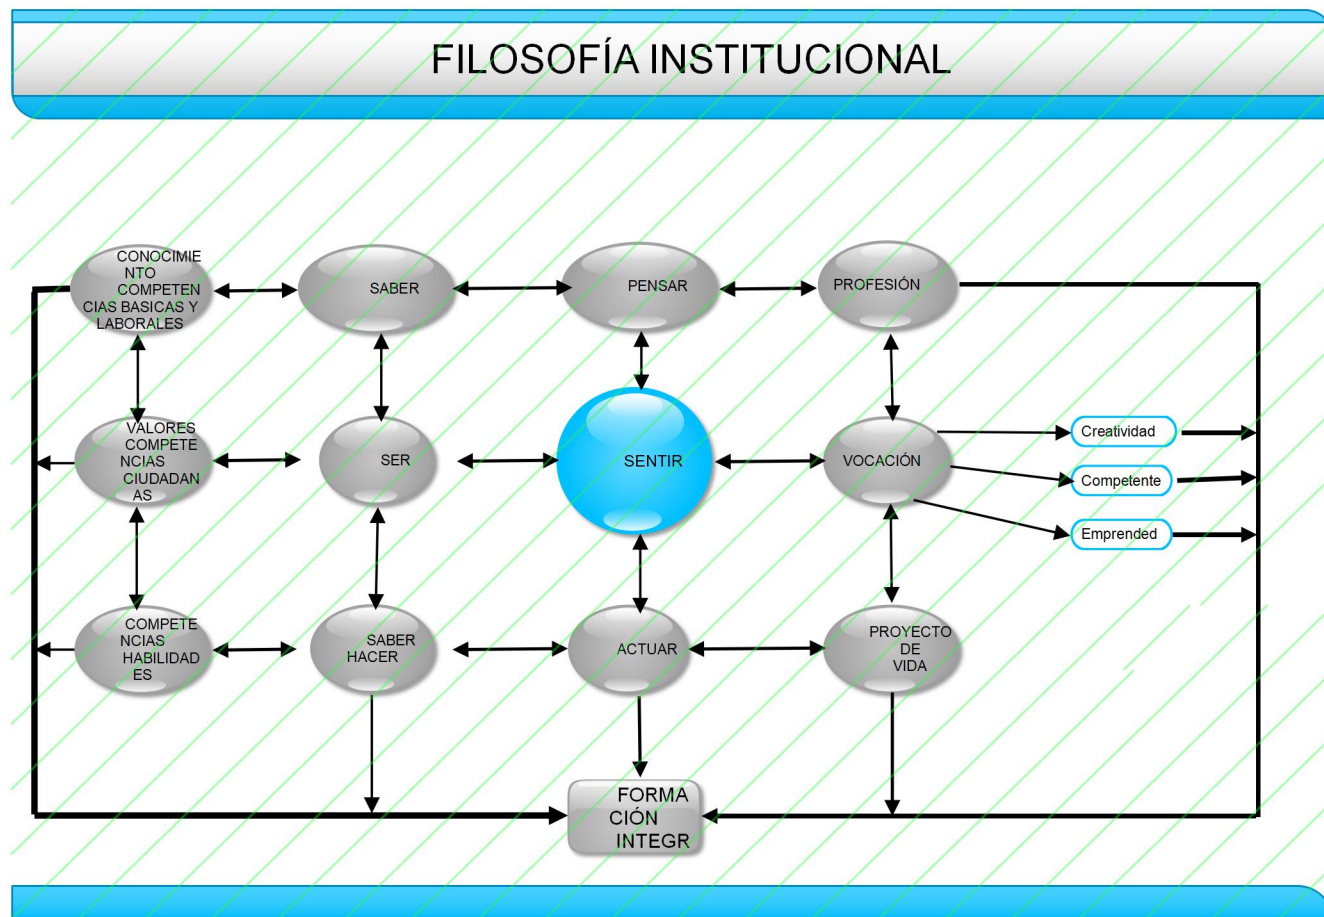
FILOSOFÍA INSTITUCIONAL

CONOCIMIENTO COMPETENCIAS BASICAS Y LABORALES

SABER

PENSAR

PROFESIÓN

VALORES COMPETENCIAS CIUDADANAS

SER

SENTIR

VOCACIÓN

Creatividad

Competente

Emprended

COMPETENCIAS HABILIDADES

SABER HACER

ACTUAR

PROYECTO DE VIDA

FORMACIÓN INTEGR